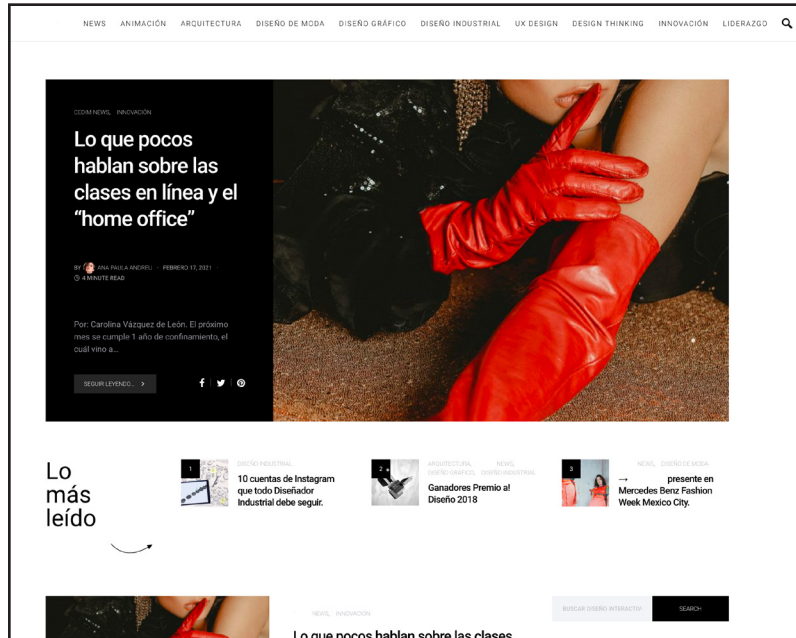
NEWS ANIMACIÓN ARQUITECTURA DISEÑO DE MODA DISEÑO GRÁFICO DISEÑO INDUSTRIAL UX DESIGN DESIGN THINKING INNOVACIÓN LIDERAZGO

CEDIM NEWS, INNOVACIÓN

Lo que pocos hablan sobre las clases en línea y el "home office"

BY ANA PAULA ANDREU · FEBRERO 17, 2021
4 MINUTE READ

Por: Carolina Vázquez de León. El próximo mes se cumple 1 año de confinamiento, el cuál vino a...

SEGUIR LEYENDO...

Lo más leído

1
DISEÑO INDUSTRIAL
10 cuentas de Instagram que todo Diseñador Industrial debe seguir.

2
ARQUITECTURA, NEWS, DISEÑO GRÁFICO, DISEÑO INDUSTRIAL
Ganadores Premio a! Diseño 2018

3
NEWS, DISEÑO DE MODA
→ presente en Mercedes Benz Fashion Week Mexico City.

NEWS, INNOVACIÓN
Lo que pocos hablan sobre las clases

BUSCAR DISEÑO INTERACTIV
SEARCH